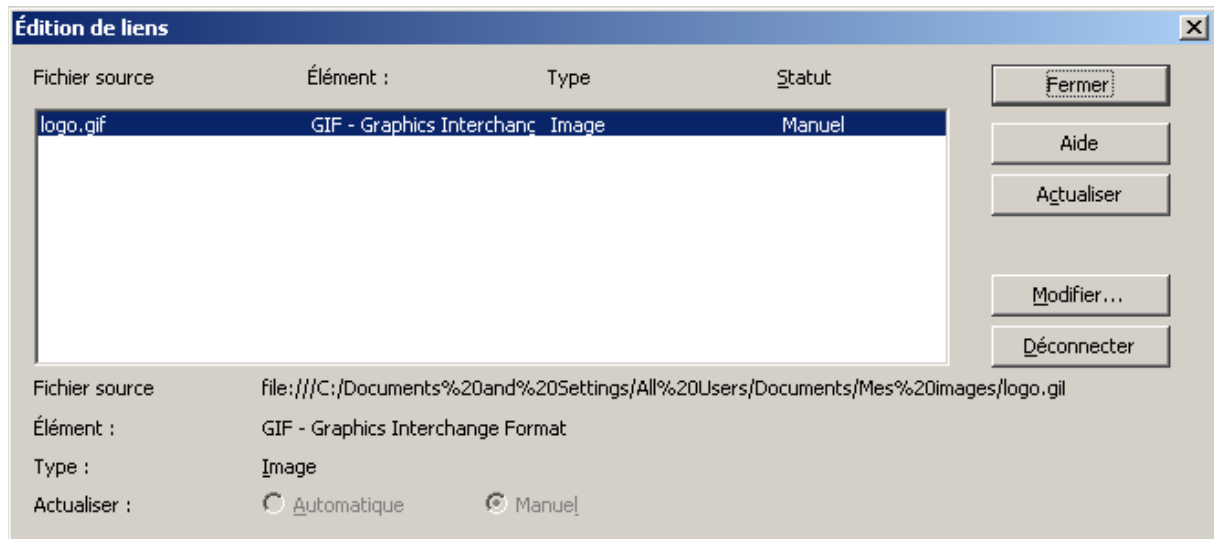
Édition de liens

Fichier source | Élément : | Type | Statut

logo.gif | GIF - Graphics Interchanç | Image | Manuel

Fermer
Aide
Actualiser
Modifier...
Déconnecter

Fichier source file:///C:/Documents%20and%20Settings/All%20Users/Documents/Mes%20images/logo.gil

Élément : GIF - Graphics Interchange Format

Type : Image

Actualiser : Automatique Manuel